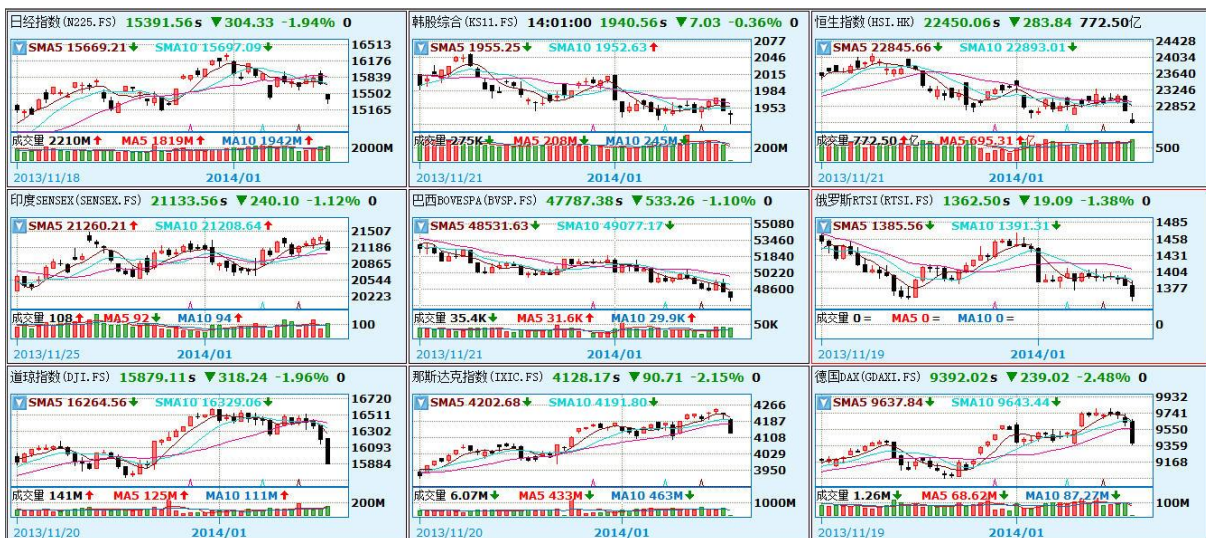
日经指数(N225.FS) 15391.56s ▼304.33 -1.94% 0
SMA5 15669.21↓ SMA10 15697.09↓
16513
16176
15839
15502
15165
成交量 2210M↑ MA5 1819M↑ MA10 1942M↑
2000M
2013/11/18 2014/01

韩股综合(KS11.FS) 14:01:00 1940.56s ▼7.03 -0.36% 0
SMA5 1955.25↓ SMA10 1952.63↑
2077
2046
2015
1984
1953
成交量 275K↓ MA5 208M↓ MA10 245M↓
200M
2013/11/21 2014/01

恒生指数(HSI.HK) 22450.06s ▼283.84 772.50亿
SMA5 22845.66↓ SMA10 22893.01↓
24428
24034
23640
23246
22852
成交量 772.50↑亿 MA5 695.31↑亿
500
2013/11/21 2014/01

印度SENSEX(SENSEX.FS) 21133.56s ▼240.10 -1.12% 0
SMA5 21260.21↓ SMA10 21208.64↑
21507
21186
20865
20544
20223
成交量 108↑ MA5 92↓ MA10 94↑
100
2013/11/25 2014/01

巴西BOVESPA(BVSP.FS) 47787.38s ▼533.26 -1.10% 0
SMA5 48531.63↓ SMA10 49077.17↓
55080
53460
51840
50220
48600
成交量 35.4K↓ MA5 31.6K↑ MA10 29.9K↑
50K
2013/11/21 2014/01

俄罗斯RTSI(RTSI.FS) 1362.50s ▼19.09 -1.38% 0
SMA5 1385.56↓ SMA10 1391.31↓
1485
1458
1431
1404
1377
成交量 0= MA5 0= MA10 0=
0
2013/11/19 2014/01

道琼指数(DJI.FS) 15879.11s ▼318.24 -1.96% 0
SMA5 16264.56↓ SMA10 16329.06↓
16720
16511
16302
16093
15884
成交量 141M↑ MA5 125M↑ MA10 111M↑
200M
2013/11/20 2014/01

那斯达克指数(IXIC.FS) 4128.17s ▼90.71 -2.15% 0
SMA5 4202.68↓ SMA10 4191.80↓
4266
4187
4108
4029
3950
成交量 6.07M↓ MA5 433M↑ MA10 463M↓
1000M
2013/11/20 2014/01

德国DAX(GDAXI.FS) 9392.02s ▼239.02 -2.48% 0
SMA5 9637.84↓ SMA10 9643.44↓
9932
9741
9550
9359
9168
成交量 1.26M↓ MA5 68.62M↓ MA10 87.27M↓
100M
2013/11/19 2014/01